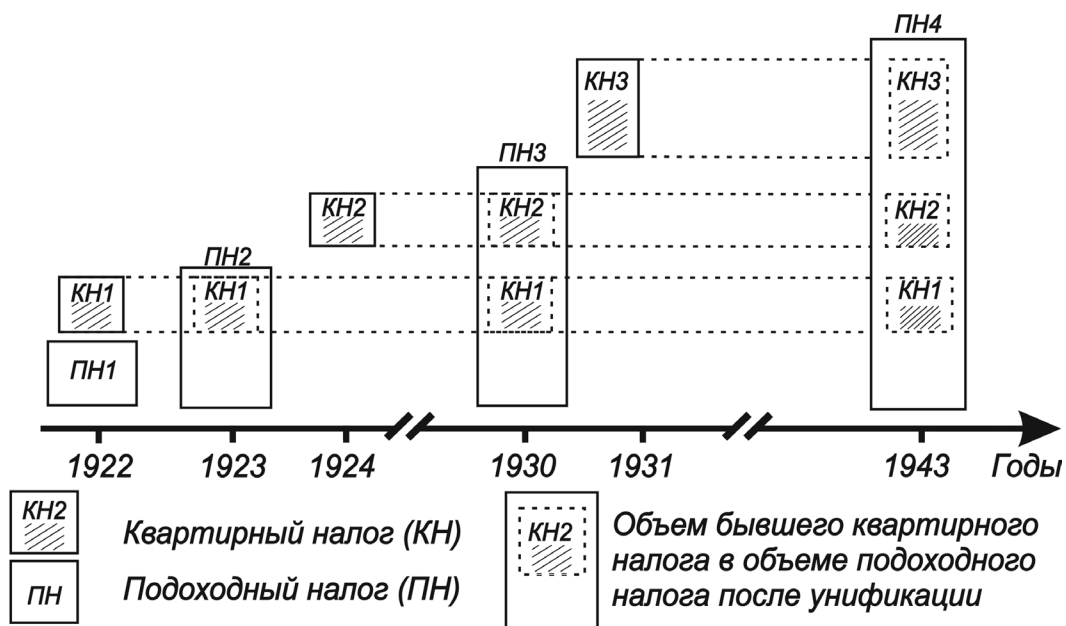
ПН4

КН3

КН3

ПН3

КН2

КН2

КН2

ПН2

КН1

КН1

КН1

КН1

ПН1

1922

1923

1924

1930

1931

1943

Годы

КН2

Квартирный налог (КН)

ПН

Подоходный налог (ПН)

КН2

Объем бывшего квартирного налога в объеме подоходного налога после унификации